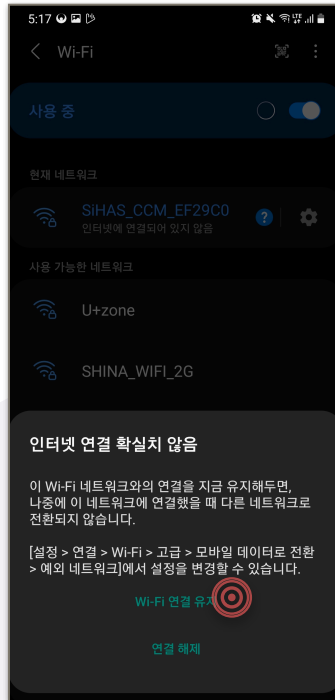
5:17

Wi-Fi

사용 중

현재 네트워크

SiHAS_CCM_EF29C0
인터넷에 연결되어 있지 않음

사용 가능한 네트워크

U+zone

SHINA_WIFI_2G

인터넷 연결 확실치 않음

이 Wi-Fi 네트워크와의 연결을 지금 유지해두면, 나중에 이 네트워크에 연결했을 때 다른 네트워크로 전환되지 않습니다.

[설정 > 연결 > Wi-Fi > 고급 > 모바일 데이터로 전환 > 예외 네트워크]에서 설정을 변경할 수 있습니다.

Wi-Fi 연결 유지

연결 해제